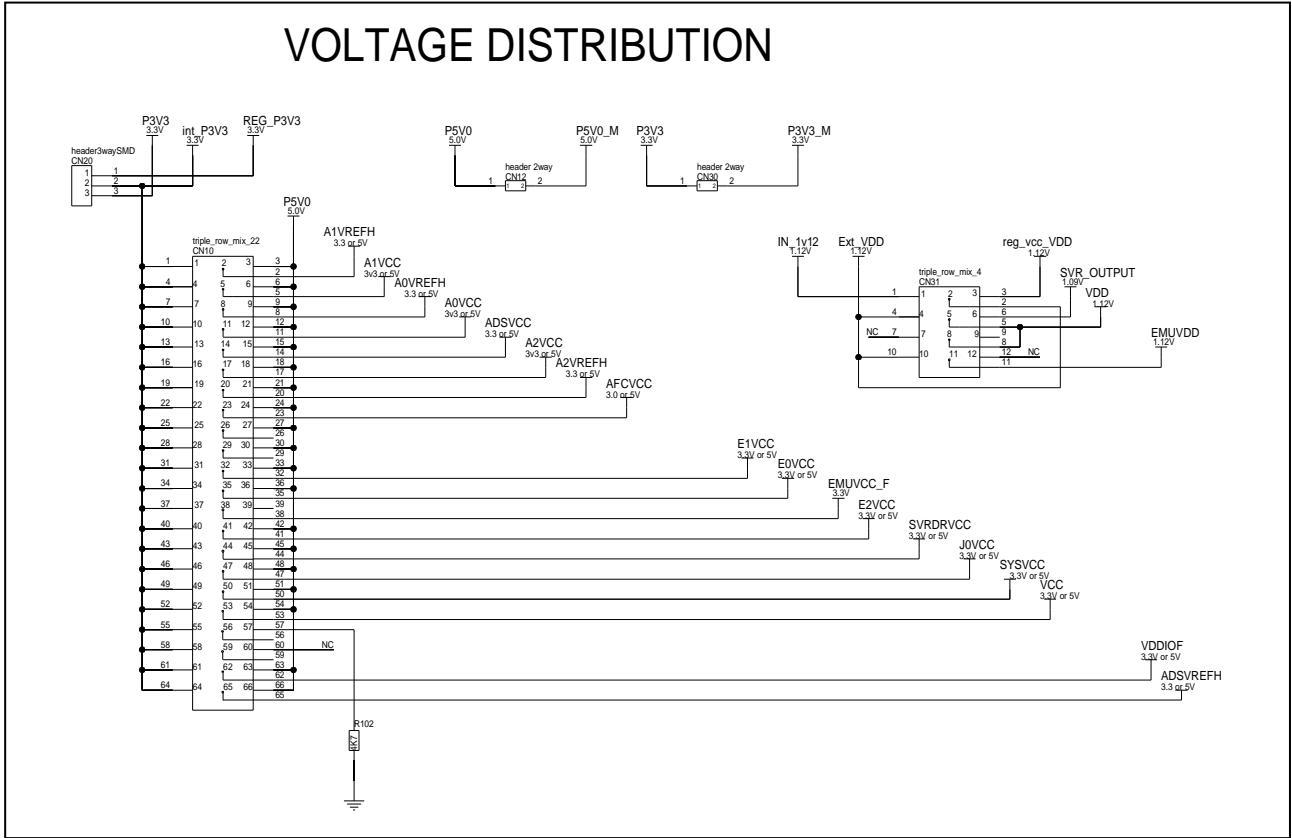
VOLTAGE DISTRIBUTION

P3V3
3.3V
int_P3V3
3.3V
REG_P3V3
3.3V
header3waySMD
CN20
1 1
2 2
3 3

P5V0
5.0V
P5V0_M
5.0V
header 2way
CN12
1 2
P3V3
3.3V
P3V3_M
3.3V
header 2way
CN30
1 2

P5V0
5.0V
triple_row_mix_22
CN10
A1VREFH
3.3 or 5V
A1VCC
3v3 or 5V
A0VREFH
3.3 or 5V
A0VCC
3v3 or 5V
ADSVCC
3.3 or 5V
A2VCC
3v3 or 5V
A2VREFH
3.3 or 5V
AFCVCC
3.0 or 5V
E1VCC
3.3V or 5V
E0VCC
3.3V or 5V
EMUVCC_F
3.3V
E2VCC
3.3V or 5V
SVRDRVCC
3.3V or 5V
J0VCC
3.3V or 5V
SYSVCC
3.3V or 5V
VCC
3.3V or 5V
NC
VDDIOF
3.3V or 5V
ADSVREFH
3.3 or 5V
R102
4K7

1 2 3 4 5 6 7 8 9 10 11 12 13 14 15 16 17 18 19 20 21 22 23 24 25 26 27 28 29 30 31 32 33 34 35 36 37 38 39 40 41 42 43 44 45 46 47 48 49 50 51 52 53 54 55 56 57 58 59 60 61 62 63 64 65 66

IN_1v12
1.12V
Ext_VDD
1.12V
reg_vcc_VDD
1.12V
SVR_OUTPUT
1.09V
VDD
1.12V
EMUVDD
1.12V
triple_row_mix_4
CN31
1 2 3 4 5 6 7 8 9 10 11 12
NC
NC